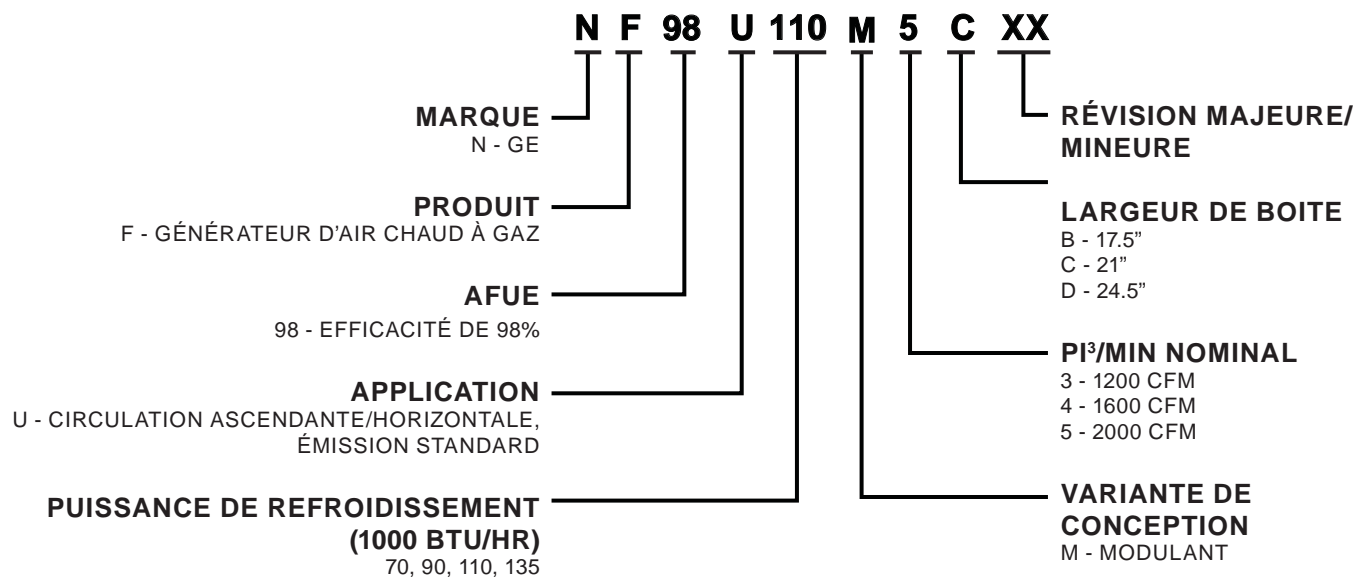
N F 98 U 110 M 5 C XX

MARQUE
N - GE

PRODUIT
F - GÉNÉRATEUR D'AIR CHAUD À GAZ

AFUE
98 - EFFICACITÉ DE 98%

APPLICATION
U - CIRCULATION ASCENDANTE/HORIZONTALE, ÉMISSION STANDARD

PUISSANCE DE REFROIDISSEMENT (1000 BTU/HR)
70, 90, 110, 135

RÉVISION MAJEURE/ MINEURE

LARGEUR DE BOITE
B - 17.5"
C - 21"
D - 24.5"

PI$^3$/MIN NOMINAL
3 - 1200 CFM
4 - 1600 CFM
5 - 2000 CFM

VARIANTE DE CONCEPTION
M - MODULANT